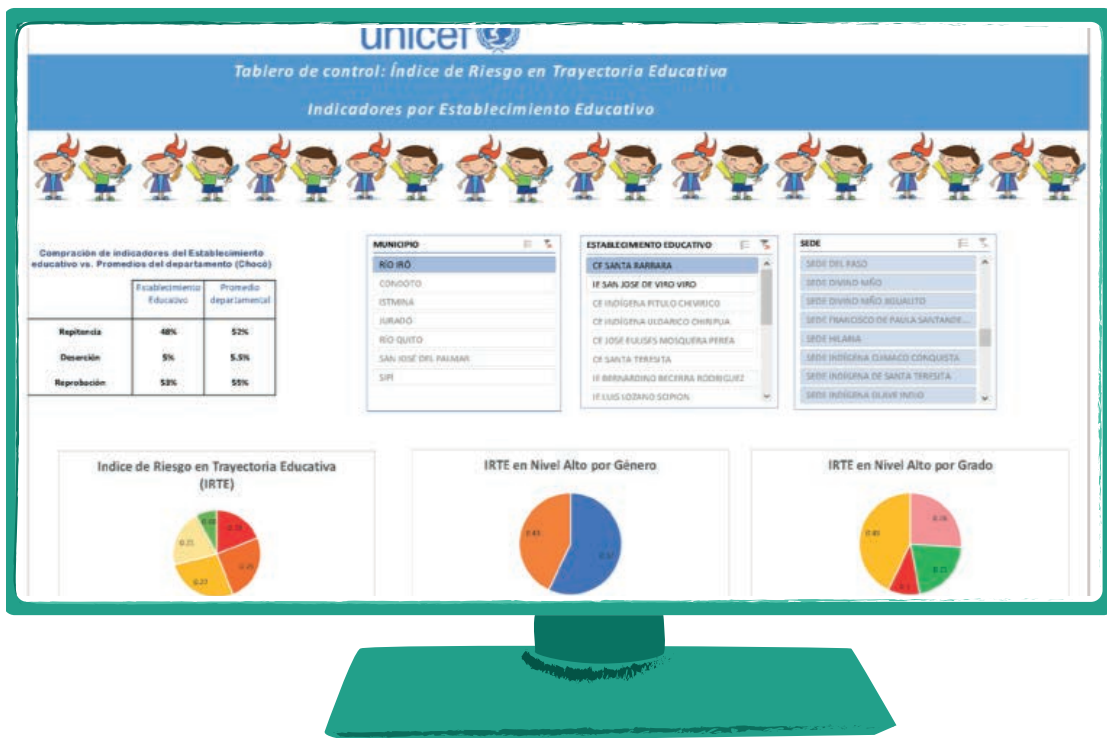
unicef

Tablero de control: Índice de Riesgo en Trayectoria Educativa

Indicadores por Establecimiento Educativo

Comparación de indicadores del Establecimiento educativo vs. Promedios del departamento (Chocó)

| | Establecimiento Educativo | Promedio departamental |
|---|---|---|
| Repitencia | 48% | 52% |
| Deserción | 5% | 5.5% |
| Reprobación | 53% | 55% |

MUNICIPIO
RÍO IRÓ
CONDOTO
ISTMINA
JURADÓ
RÍO QUITO
SAN JOSÉ DEL PALMAR
SIPÍ

ESTABLECIMIENTO EDUCATIVO
CE SANTA BARBARA
IE SAN JOSE DE VIRO VIRO
CE INDIGENA PITULO CHEVIRICO
CE INDIGENA ULDARICO CHINPUA
CE JOSE EULISES MOSQUERA PEREA
CE SANTA TERESITA
IE BERNARDINO BECERRA RODRIGUEZ
IE LUIS LOZANO SCIPION

SEDE
SEDE DEL PASO
SEDE DIVINO NIÑO
SEDE DIVINO NIÑO AGUALITO
SEDE FRANCISCO DE PAULA SANTANDE...
SEDE HILARIA
SEDE INDIGENA CHAMACO CONQUISTA
SEDE INDIGENA DE SANTA TERESITA
SEDE INDIGENA OLAVE INDIO

Indice de Riesgo en Trayectoria Educativa (IRTE)
0.18
0.25
0.23
0.21

IRTE en Nivel Alto por Género
0.43
0.57

IRTE en Nivel Alto por Grado
0.40
0.26
0.21
0.1